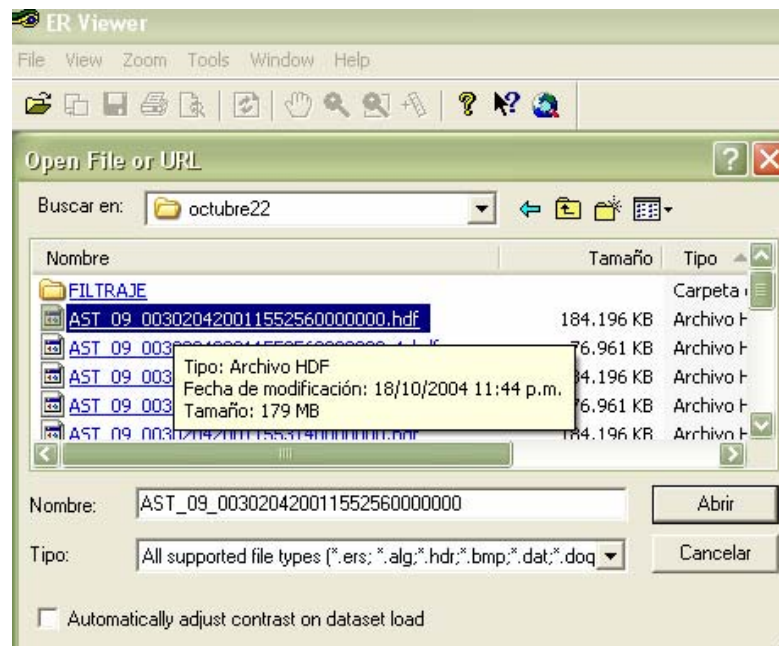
ER Viewer

File View Zoom Tools Window Help

Open File or URL

Buscar en: octubre22

| Nombre | Tamaño | Tipo |
|---|---|---|
| FILTRAJE | | Carpeta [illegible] |
| AST_09_00302042001155256000000.hdf | 184.196 KB | Archivo H |
| AST_09_003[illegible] | 76.961 KB | Archivo H |
| AST_09_003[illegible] | 184.196 KB | Archivo H |
| AST_09_003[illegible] | 76.961 KB | Archivo H |
| AST_09_003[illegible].hdf | 184.196 KB | Archivo H |

Tipo: Archivo HDF
Fecha de modificación: 18/10/2004 11:44 p.m.
Tamaño: 179 MB

Nombre: AST_09_00302042001155256000000

Abrir

Tipo: All supported file types (*.ers; *.alg;*.hdr;*.bmp;*.dat;*.doq

Cancelar

Automatically adjust contrast on dataset load